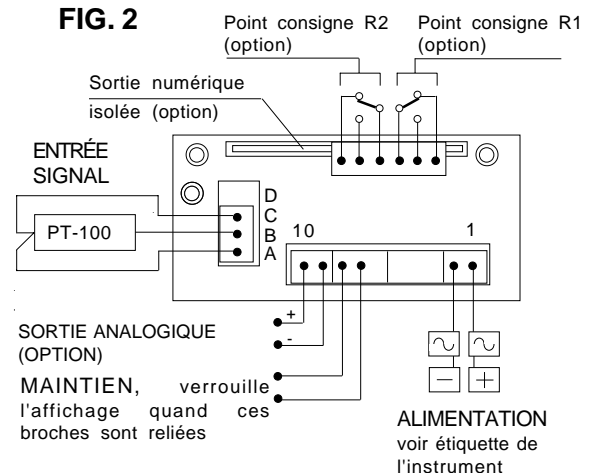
FIG. 2

Point consigne R2 (option)

Point consigne R1 (option)

Sortie numérique isolée (option)

ENTRÉE SIGNAL

PT-100

D
C
B
A

10

1

+
-

SORTIE ANALOGIQUE (OPTION)

MAINTIEN, verrouille l'affichage quand ces broches sont reliées

ALIMENTATION voir étiquette de l'instrument

$\sim$ $\sim$
$-$ $+$